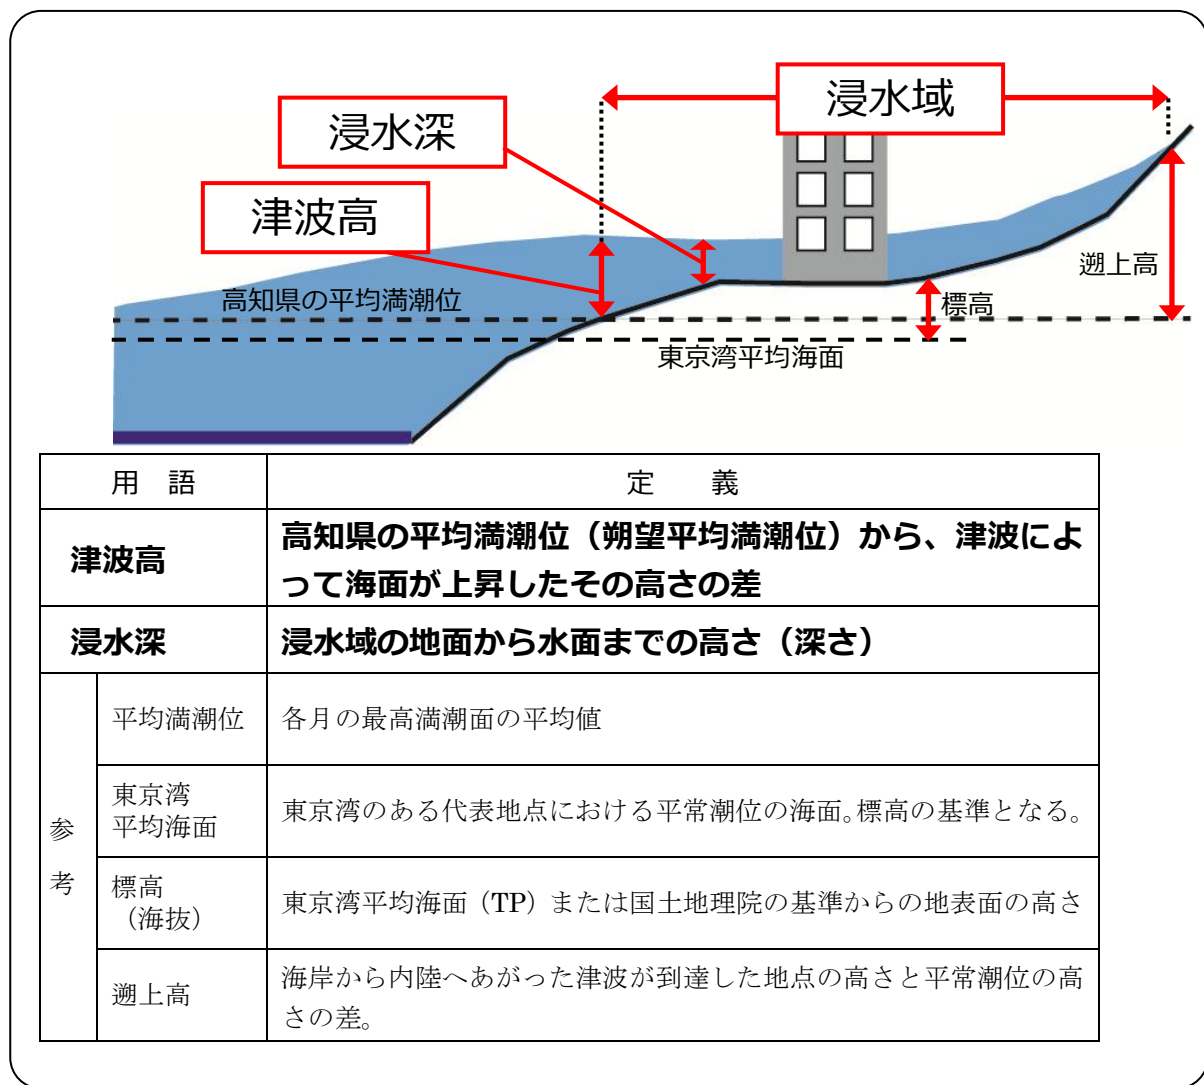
浸水域

浸水深

津波高

遡上高

高知県の平均満潮位

標高

東京湾平均海面

| 用　語 | | 定　義 |
|---|---|---|
| 津波高 | | 高知県の平均満潮位（朔望平均満潮位）から、津波によって海面が上昇したその高さの差 |
| 浸水深 | | 浸水域の地面から水面までの高さ（深さ） |
| 参考 | 平均満潮位 | 各月の最高満潮面の平均値 |
| | 東京湾平均海面 | 東京湾のある代表地点における平常潮位の海面。標高の基準となる。 |
| | 標高（海抜） | 東京湾平均海面（TP）または国土地理院の基準からの地表面の高さ |
| | 遡上高 | 海岸から内陸へあがった津波が到達した地点の高さと平常潮位の高さの差。 |